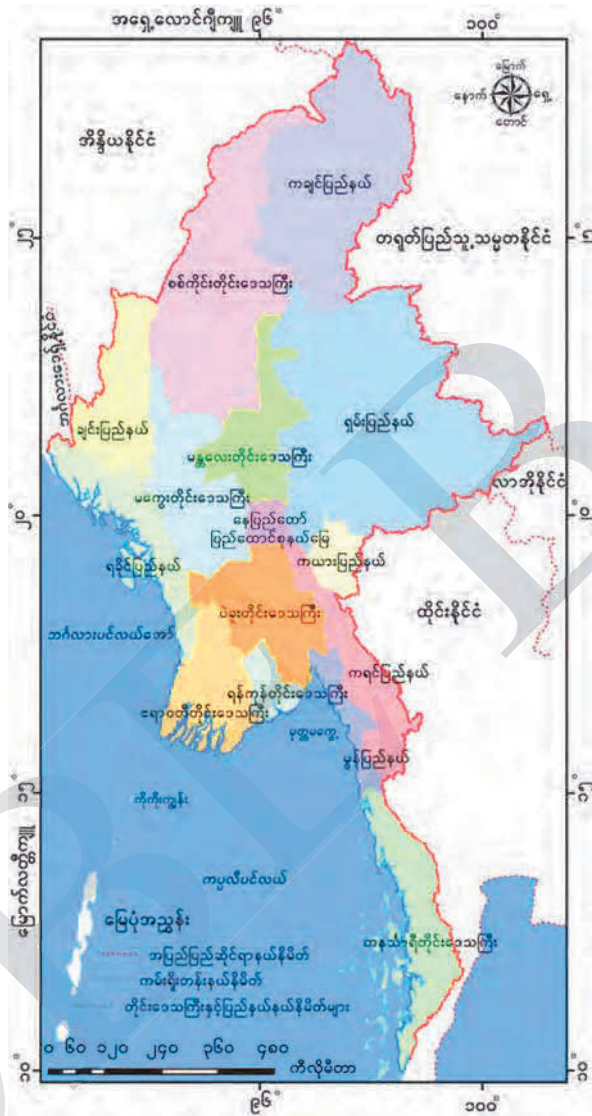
အရှေ့လောင်ဂျီကျု ၉၆°
၁၀၀°
မြောက်
နောက်
ရှေ့
တောင်
အိန္ဒိယနိုင်ငံ
ကချင်ပြည်နယ်
၂၅°
တရုတ်ပြည်သူ့သမ္မတနိုင်ငံ
၂၅°
စစ်ကိုင်းတိုင်းဒေသကြီး
ဘင်္ဂလားဒေ့ရှ်နိုင်ငံ
ချင်းပြည်နယ်
ရှမ်းပြည်နယ်
မန္တလေးတိုင်းဒေသကြီး
လာအိုနိုင်ငံ
၂၀°
မကွေးတိုင်းဒေသကြီး
၂၀°
နေပြည်တော်
ပြည်တောင်စုနယ်မြေ
ကယားပြည်နယ်
ရခိုင်ပြည်နယ်
ထိုင်းနိုင်ငံ
ဘင်္ဂလားပင်လယ်အော်
ပဲခူးတိုင်းဒေသကြီး
ကရင်ပြည်နယ်
ရန်ကုန်တိုင်းဒေသကြီး
ဧရာဝတီတိုင်းဒေသကြီး
မုတ္တမကွေ့
မွန်ပြည်နယ်
၁၅°
၁၅°
ကိုကိုးကျွန်း
မြောက်လတ္တီကျု
ကပ္ပလီပင်လယ်
မြေပုံအညွှန်း
အပြည်ပြည်ဆိုင်ရာနယ်နိမိတ်
ကမ်းရိုးတန်းနယ်နိမိတ်
တိုင်းဒေသကြီးနှင့်ပြည်နယ်နယ်နိမိတ်များ
တနင်္သာရီတိုင်းဒေသကြီး
၀ ၆၀ ၁၂၀ ၂၄၀ ၃၆၀ ၄၈၀
ကီလိုမီတာ
၁၀°
၁၀°
၉၆°
၁၀၀°